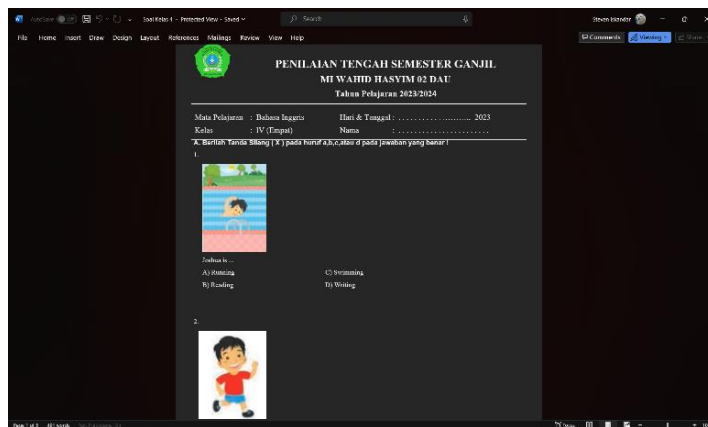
AutoSave Soal Kelas 4 - Protected View - Saved Search
Steven Iskandar
File Home Insert Draw Design Layout References Mailings Review View Help
Comments Viewing Share

PENILAIAN TENGAH SEMESTER GANJIL
MI WAHID HASYIM 02 DAU
Tahun Pelajaran 2023/2024

Mata Pelajaran : Bahasa Inggris Hari & Tanggal : ..................... 2023
Kelas : IV (Empat) Nama : .......................

A. Berilah Tanda Silang ( X ) pada huruf a,b,c,atau d pada jawaban yang benar !

1.

Joshua is ...

A) Running C) Swimming
B) Reading D) Writing

2.

Page 1 of 3 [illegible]